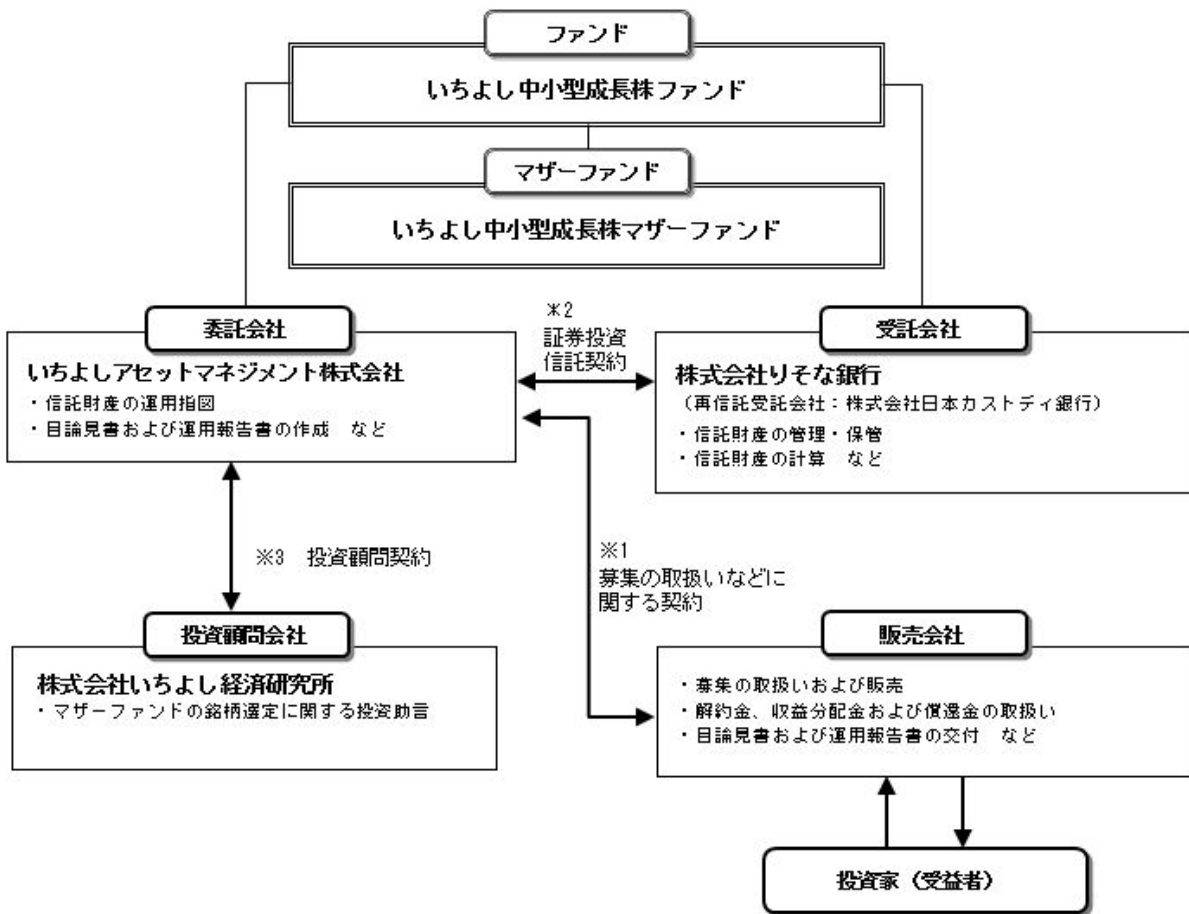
ファンド

いちよし中小型成長株ファンド

マザーファンド

いちよし中小型成長株マザーファンド

委託会社

いちよしアセットマネジメント株式会社
・信託財産の運用指図
・目論見書および運用報告書の作成　など

※2
証券投資
信託契約

受託会社

株式会社りそな銀行
（再信託受託会社：株式会社日本カストディ銀行）
・信託財産の管理・保管
・信託財産の計算　など

※3　投資顧問契約

※1
募集の取扱いなどに
関する契約

投資顧問会社

株式会社いちよし経済研究所
・マザーファンドの銘柄選定に関する投資助言

販売会社

・募集の取扱いおよび販売
・解約金、収益分配金および償還金の取扱い
・目論見書および運用報告書の交付　など

投資家（受益者）